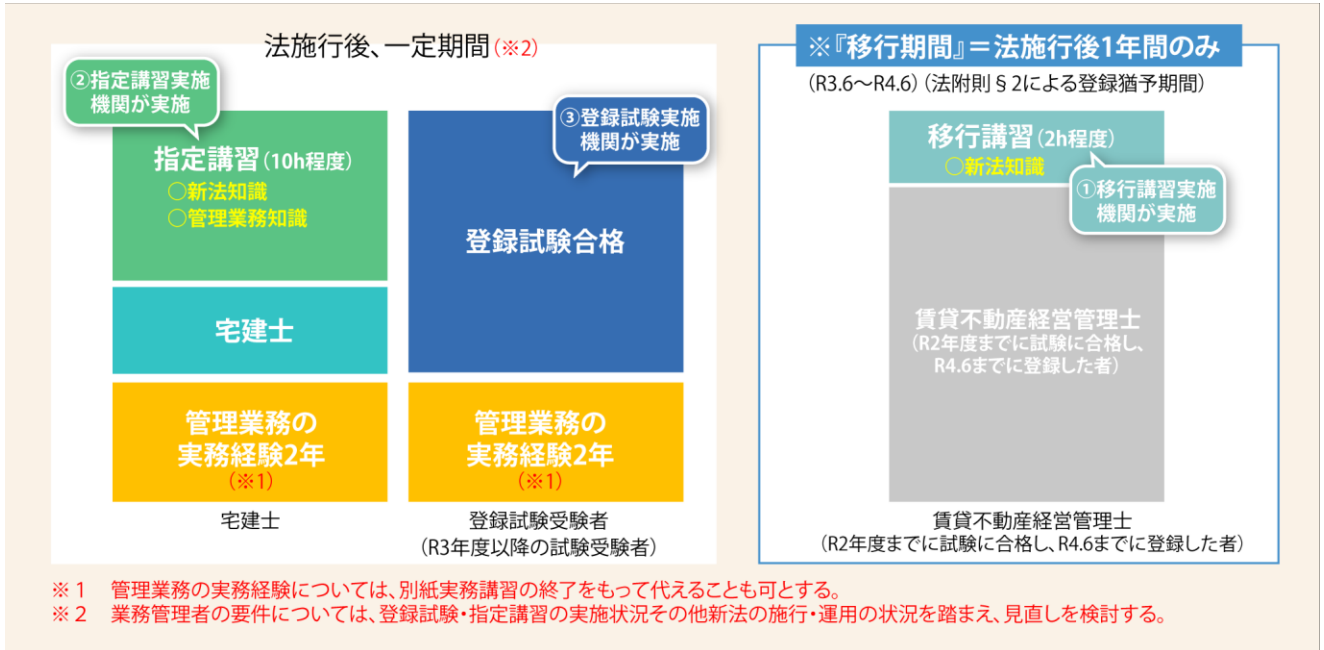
法施行後、一定期間（※2）

②指定講習実施機関が実施

指定講習（10h程度）
○新法知識
○管理業務知識

宅建士

管理業務の実務経験2年
（※1）

宅建士

③登録試験実施機関が実施

登録試験合格

管理業務の実務経験2年
（※1）

登録試験受験者
（R3年度以降の試験受験者）

※『移行期間』＝法施行後1年間のみ
（R3.6～R4.6）（法附則§2による登録猶予期間）

移行講習（2h程度）
○新法知識

①移行講習実施機関が実施

賃貸不動産経営管理士
（R2年度までに試験に合格し、R4.6までに登録した者）

賃貸不動産経営管理士
（R2年度までに試験に合格し、R4.6までに登録した者）

※1　管理業務の実務経験については、別紙実務講習の終了をもって代えることも可とする。
※2　業務管理者の要件については、登録試験・指定講習の実施状況その他新法の施行・運用の状況を踏まえ、見直しを検討する。